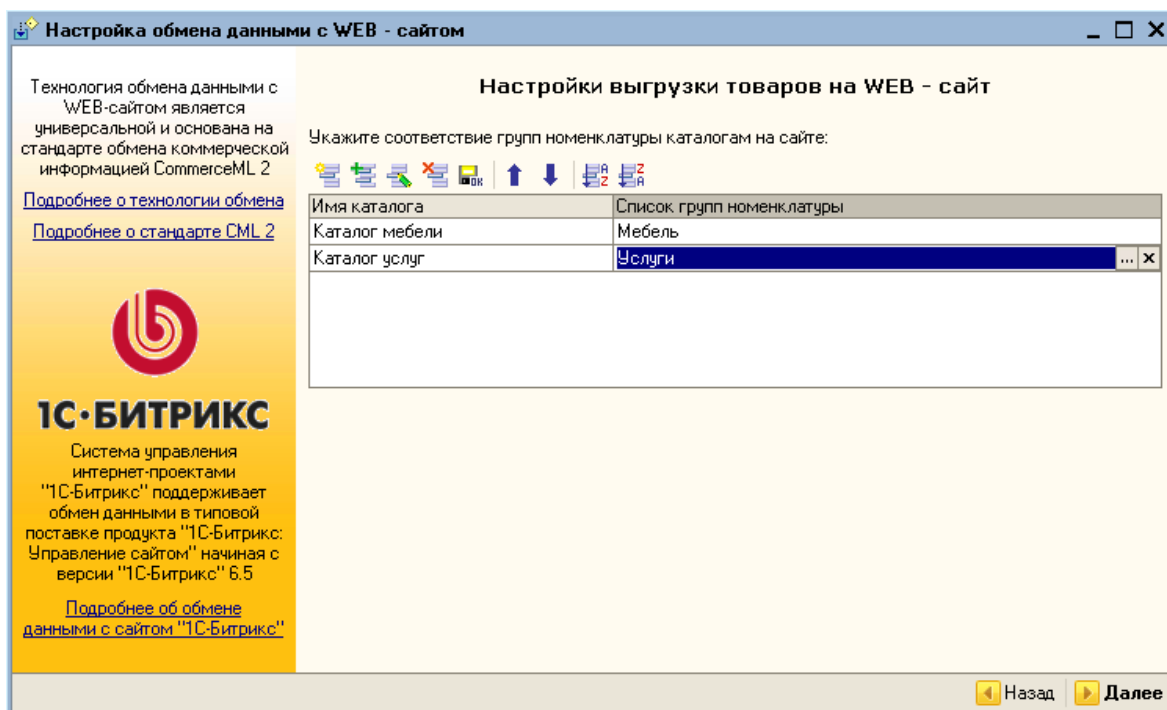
Настройка обмена данными с WEB - сайтом

Технология обмена данными с WEB-сайтом является универсальной и основана на стандарте обмена коммерческой информацией CommerceML 2

Подробнее о технологии обмена

Подробнее о стандарте CML 2

1С·БИТРИКС

Система управления интернет-проектами "1С-Битрикс" поддерживает обмен данными в типовой поставке продукта "1С-Битрикс: Управление сайтом" начиная с версии "1С-Битрикс" 6.5

Подробнее об обмене данными с сайтом "1С-Битрикс"

Настройки выгрузки товаров на WEB - сайт

Укажите соответствие групп номенклатуры каталогам на сайте:

| Имя каталога | Список групп номенклатуры |
|---|---|
| Каталог мебели | Мебель |
| Каталог услуг | Услуги |

Назад
Далее